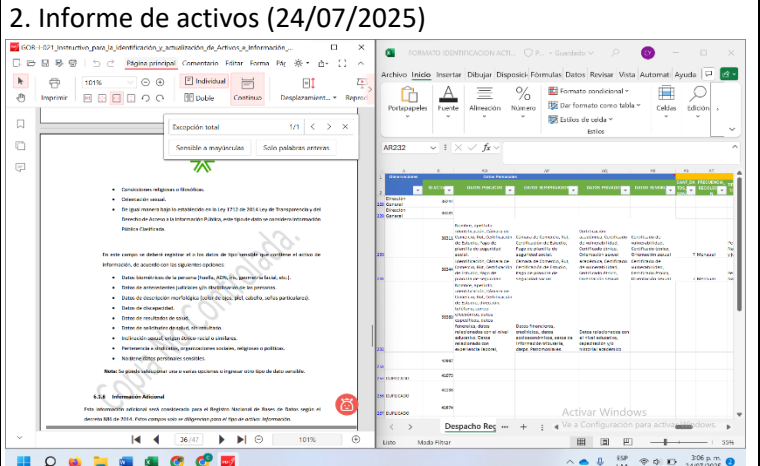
2. Informe de activos (24/07/2025)

GOR-I-021_Instructivo_para_la_identificación_y_actualización_de_Activos_e_Información_...

Página principal Comentario Editar Forma Pág

101%

Individual

Doble

Continuo

Desplazamient...

Reproc

Imprimir

Excepción total

1/1

Sensible a mayúsculas

Solo palabras enteras

• Convicciones religiosas o filosóficas.

• Orientación sexual.

• De igual manera bajo lo establecido en la Ley 1712 de 2014 Ley de Transparencia y del Derecho de Acceso a la Información Pública, este tipo de dato se considera información Pública Clasificada.

En este campo se deberá registrar si se trata de datos sensibles que contiene el activo de información, de acuerdo con las siguientes opciones:

• Datos biométricos de la persona (huella, ADN, iris, geometría facial, etc.).

• Datos de antecedentes judiciales y/o disciplinarios de las personas.

• Datos de descripción morfológica (color de ojos, piel, cabello, señas particulares).

• Datos de discapacidad.

• Datos de resultados de salud.

• Datos de solicitudes de salud, sin resultado.

• Inclinación sexual, religión donde recibe o similares.

• Pertenencia a sindicatos, organizaciones sociales, religiosas o políticas.

• No contiene datos personales sensibles.

Nota: Se puede seleccionar una o varias opciones o ingresar otro tipo de dato sensible.

6.3.6 Información Adicional

Esta información adicional está contemplada para el Registro Nacional de Bases de Datos según el decreto 886 de 2014. Estos campos solo se diligencian para el tipo de activo: Información.

26/47

101%

FORMATO IDENTIFICACION ACTI... • Guardado

CY

Archivo Inicio Insertar Dibujar Disposici Fórmulas Datos Revisar Vista Automat Ayuda

Portapapeles Fuente Alineación Número

Formato condicional

Dar formato como tabla

Estilos de celda

Estilos

Celdas Edición

AR232

fx

Datos Personales

Direccion General

Direccion General

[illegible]

Activar Windows

Ve a Configuración para activar Windows.

Despacho Rec

Listo Modo Filtrar

55%

ESP LAA

3:06 p. m. 24/07/2025